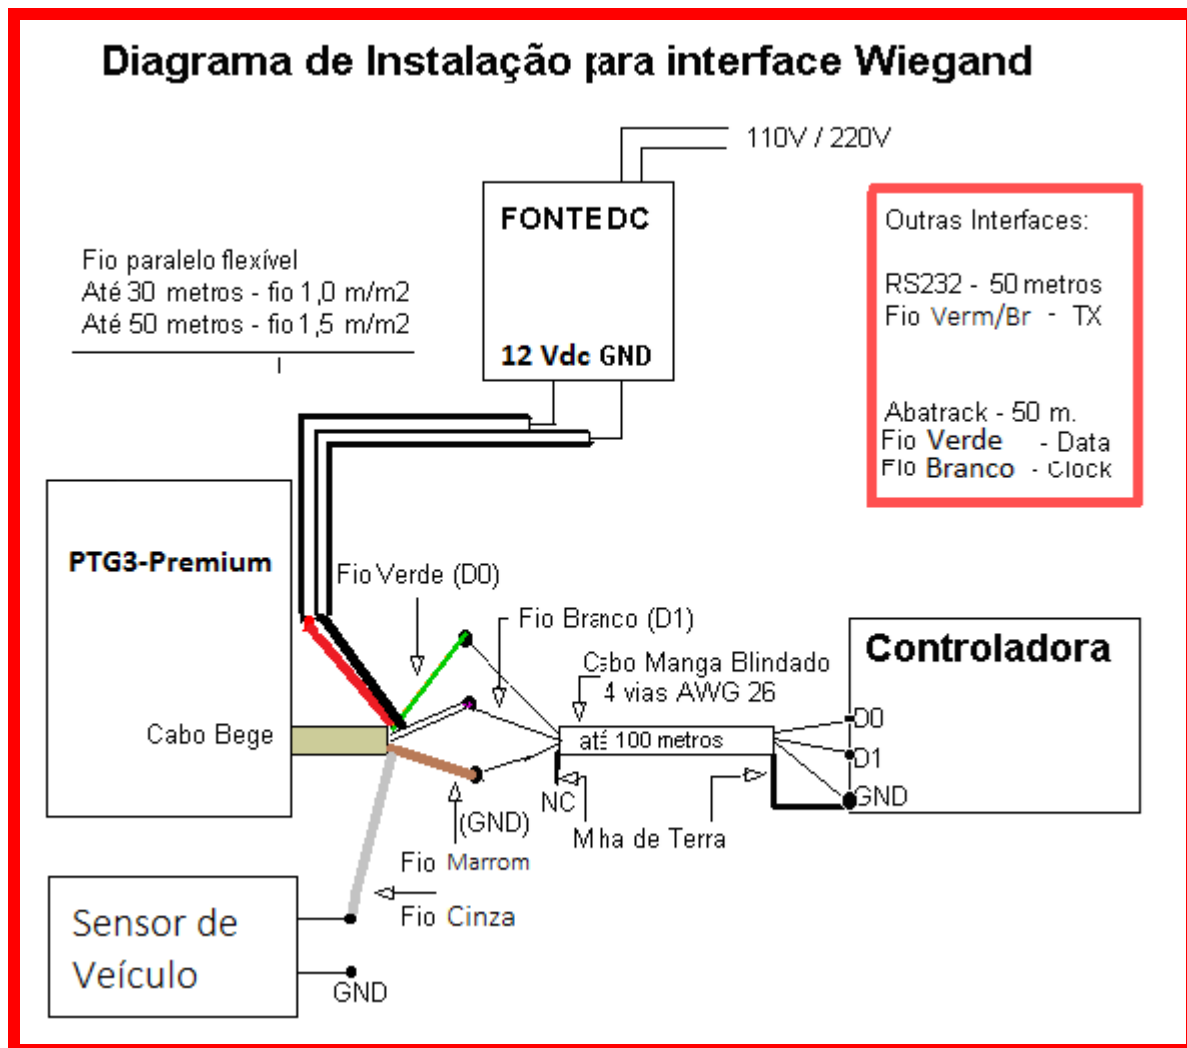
Diagrama de Instalação para interface Wiegand

110V / 220V

FONTE DC

12 Vdc GND

Outras Interfaces:

RS232 - 50 metros
Fio Verm/Br - TX

Abatrack - 50 m.
Fio Verde - Data
Fio Branco - Clock

Fio paralelo flexível
Até 30 metros - fio 1,0 m/m2
Até 50 metros - fio 1,5 m/m2

PTG3-Premium

Fio Verde (D0)

Fio Branco (D1)

Cabo Manga Blindado
4 vias AWG 26

Controladora

Cabo Bege

até 100 metros

D0
D1
GND

NC

(GND)

Malha de Terra

Fio Marrom

Fio Cinza

Sensor de Veículo

GND